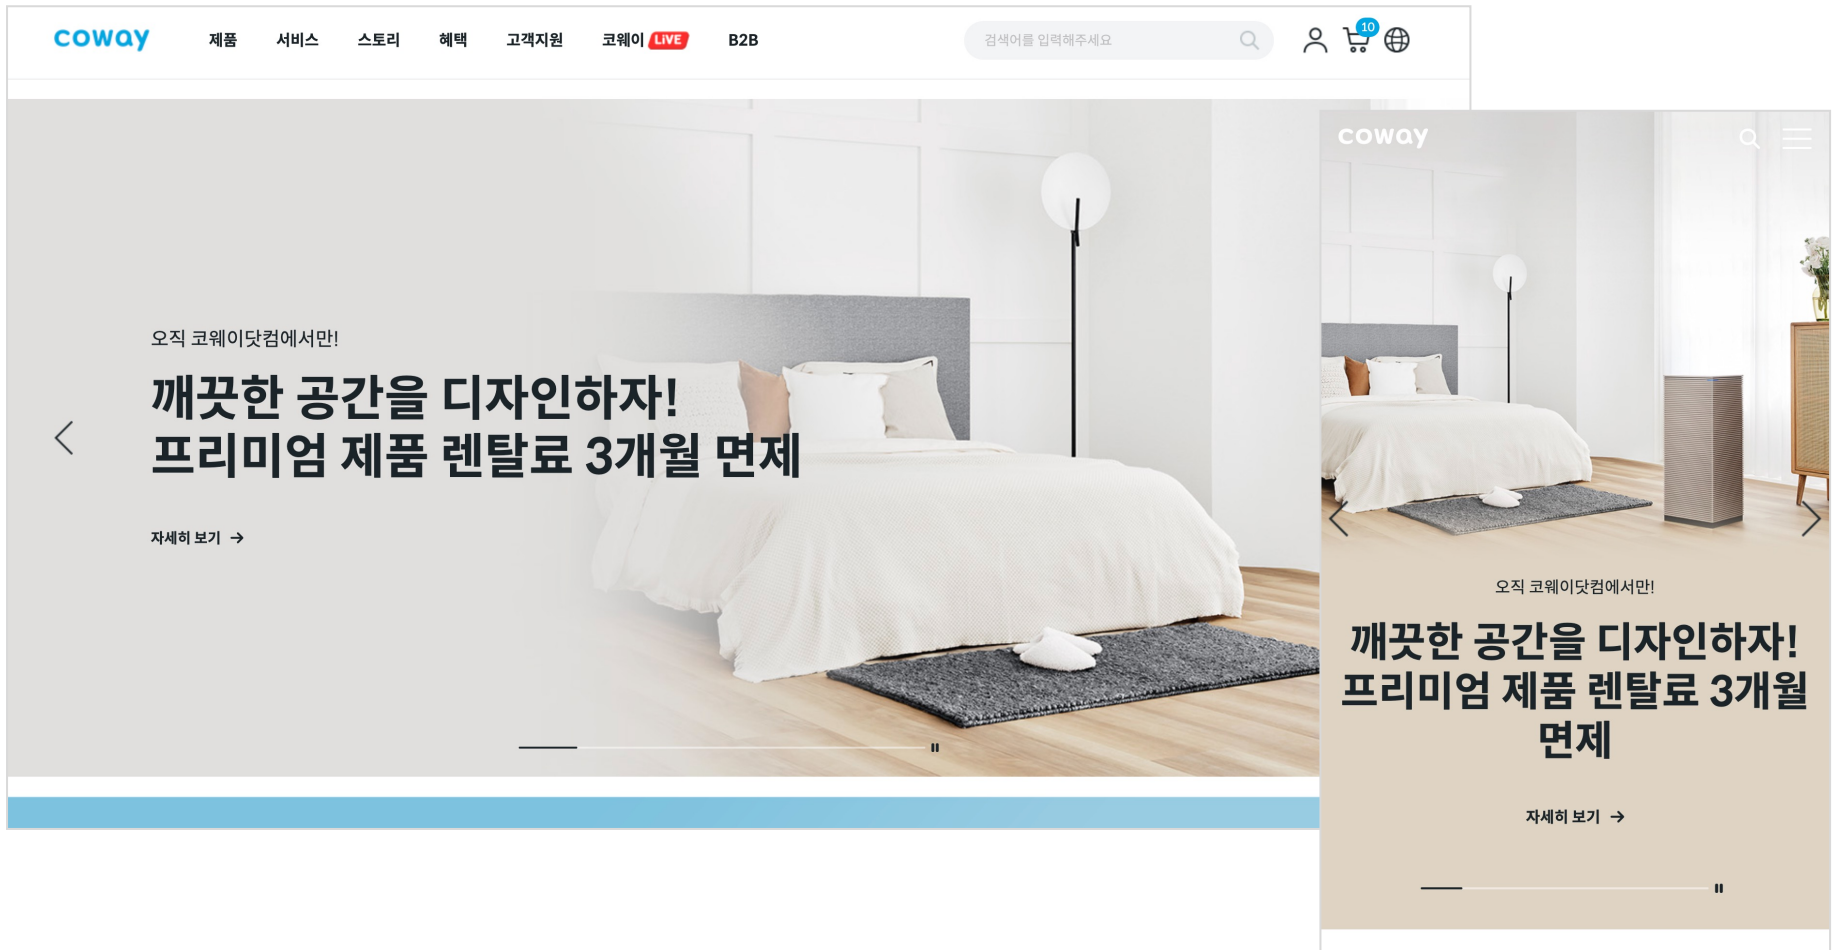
coway

제품 서비스 스토리 혜택 고객지원 코웨이 LIVE B2B

검색어를 입력해주세요

10

오직 코웨이닷컴에서만!

깨끗한 공간을 디자인하자!
프리미엄 제품 렌탈료 3개월 면제

자세히 보기 →

coway

오직 코웨이닷컴에서만!

깨끗한 공간을 디자인하자!
프리미엄 제품 렌탈료 3개월 면제

자세히 보기 →